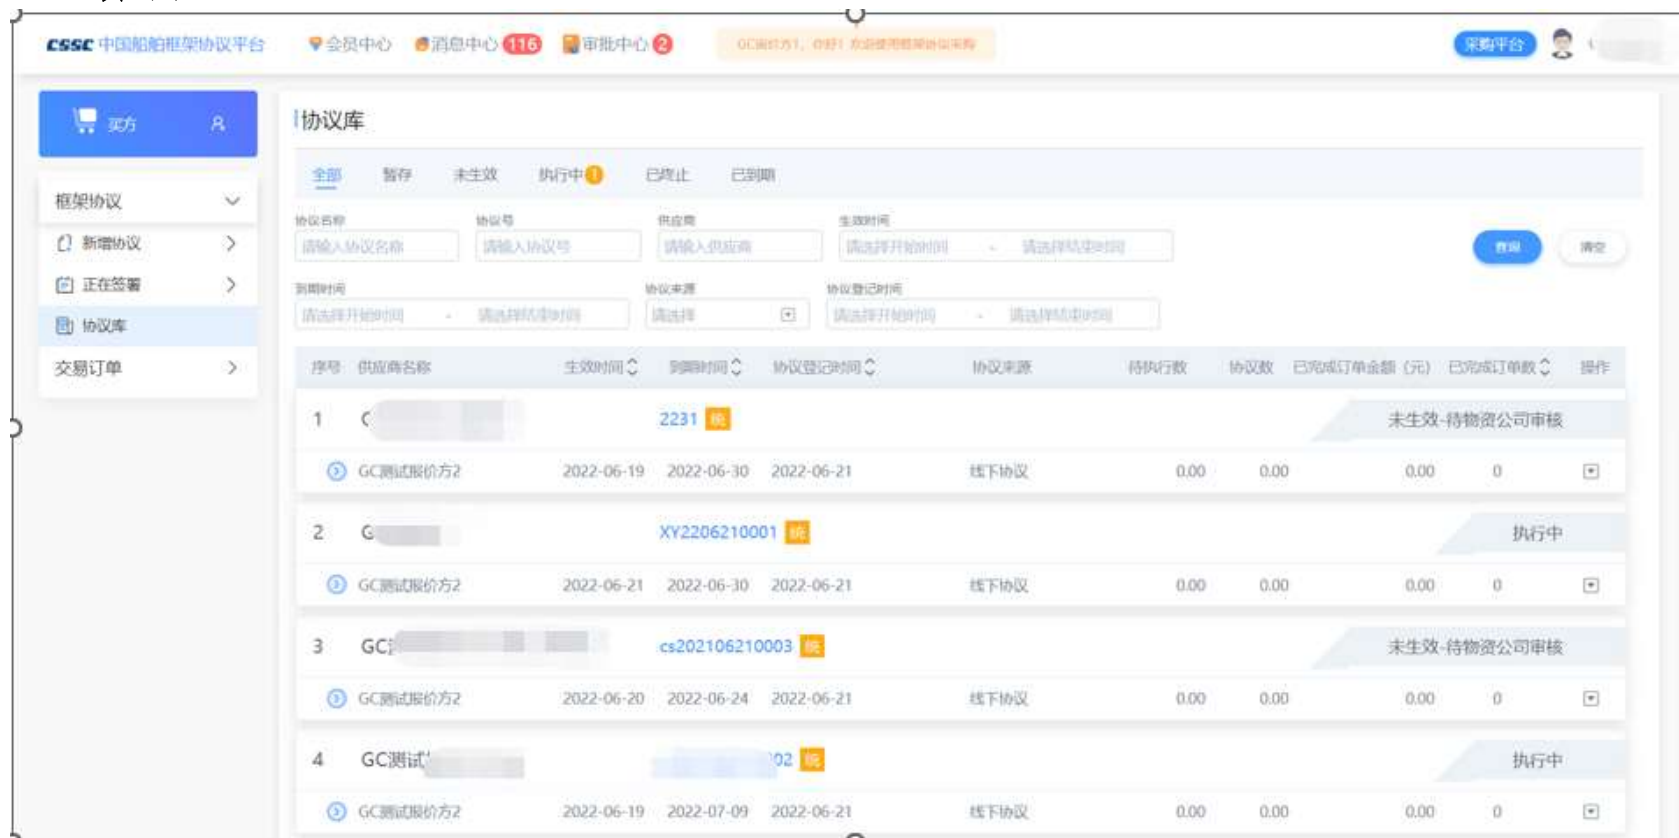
CSSC 中国船舶框架协议平台 会员中心 消息中心 116 审批中心 2 GC测试方1，你好! 欢迎使用框架协议采购 采购平台

买方

框架协议
新增协议
正在签署
协议库
交易订单

协议库

全部 暂存 未生效 执行中 1 已终止 已到期

协议名称 请输入协议名称
协议号 请输入协议号
供应商 请输入供应商
生效时间 请选择开始时间 - 请选择结束时间
查询 清空
到期时间 请选择开始时间 - 请选择结束时间
协议来源 请选择
协议登记时间 请选择开始时间 - 请选择结束时间

| 序号 | 供应商名称 | 生效时间 | 到期时间 | 协议登记时间 | 协议来源 | 待执行数 | 协议数 | 已完成订单金额（元） | 已完成订单数 | 操作 |
|---|---|---|---|---|---|---|---|---|---|---|
| 1 | C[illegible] | 2231 | | | | | | 未生效-待物资公司审核 | | |
| | GC测试报价方2 | 2022-06-19 | 2022-06-30 | 2022-06-21 | 线下协议 | 0.00 | 0.00 | 0.00 | 0 | |
| 2 | G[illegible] | XY2206210001 | | | | | | 执行中 | | |
| | GC测试报价方2 | 2022-06-21 | 2022-06-30 | 2022-06-21 | 线下协议 | 0.00 | 0.00 | 0.00 | 0 | |
| 3 | GC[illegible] | cs202106210003 | | | | | | 未生效-待物资公司审核 | | |
| | GC测试报价方2 | 2022-06-20 | 2022-06-24 | 2022-06-21 | 线下协议 | 0.00 | 0.00 | 0.00 | 0 | |
| 4 | GC测试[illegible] | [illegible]02 | | | | | | 执行中 | | |
| | GC测试报价方2 | 2022-06-19 | 2022-07-09 | 2022-06-21 | 线下协议 | 0.00 | 0.00 | 0.00 | 0 | |